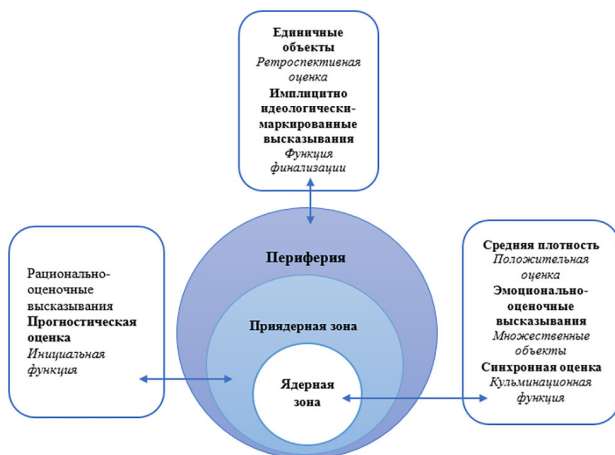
Единичные объекты
Ретроспективная оценка
Имплицитно идеологически-маркированные высказывания
Функция финализации

Рационально-оценочные высказывания
Прогностическая оценка
Инициальная функция

Периферия

Приядерная зона

Ядерная зона

Средняя плотность
Положительная оценка
Эмоционально-оценочные высказывания
Множественные объекты
Синхронная оценка
Кульминационная функция